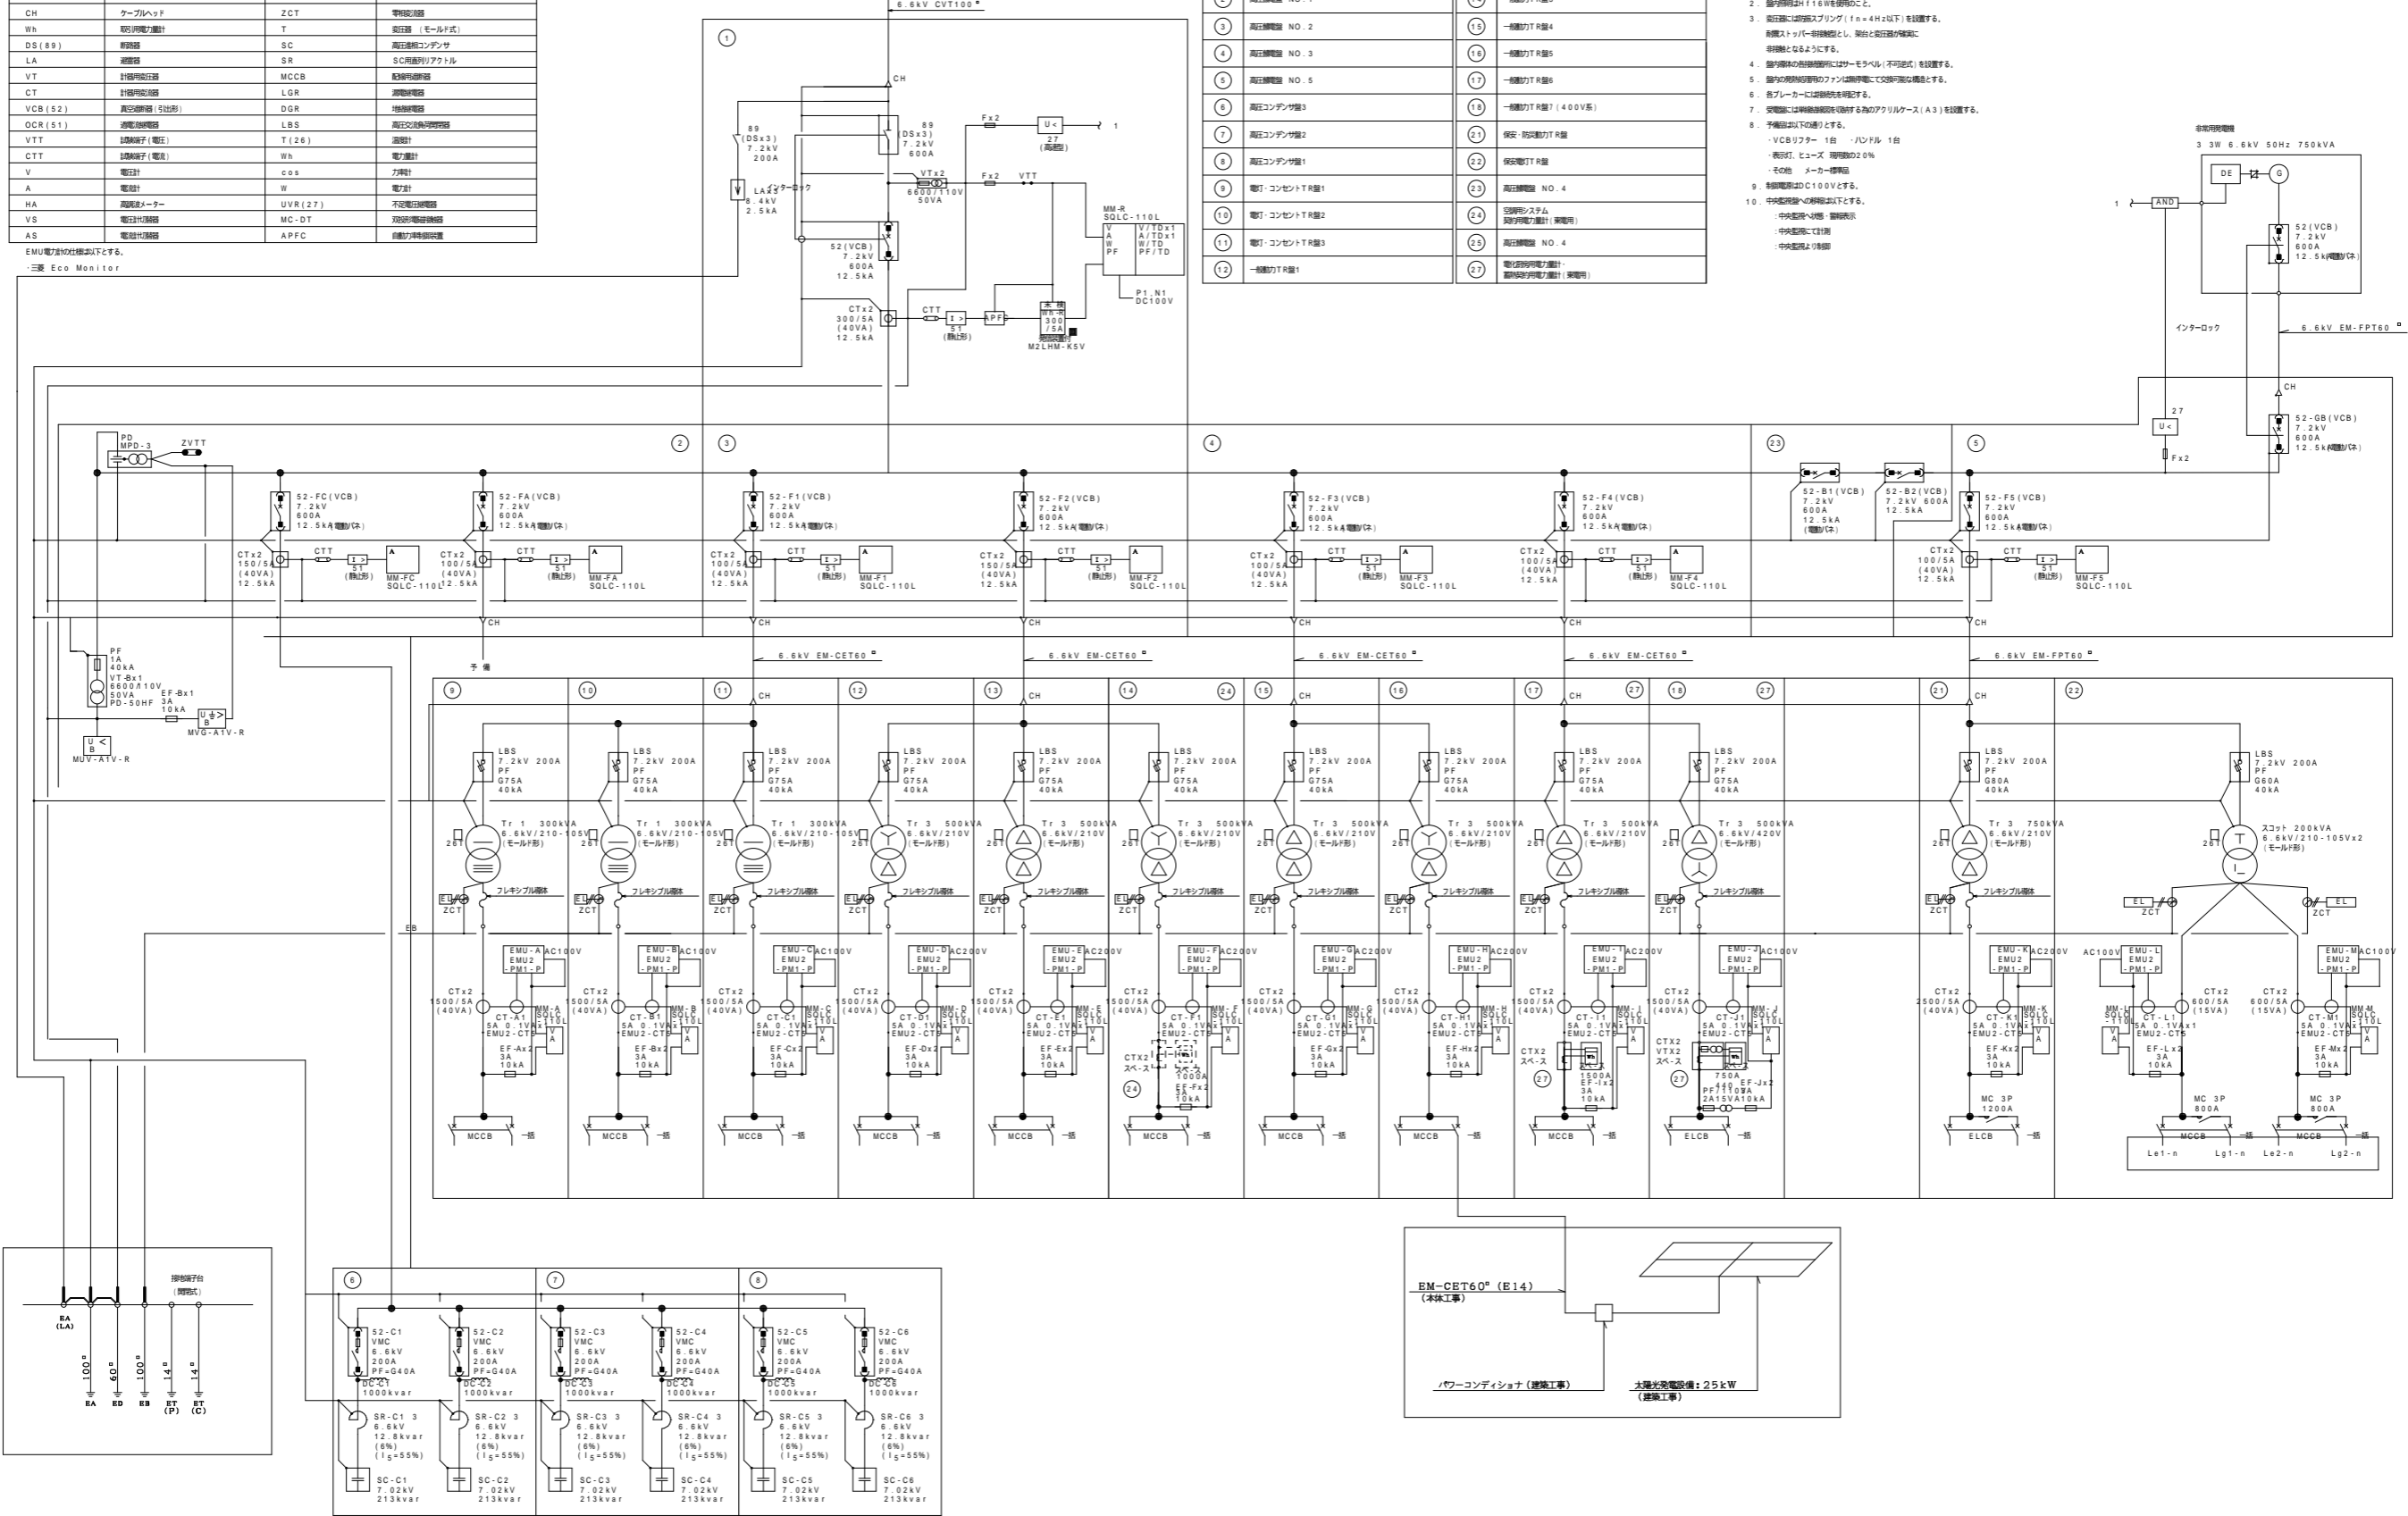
| CH | ケーブルヘッド | ZCT | 零相変流器 |
|---|---|---|---|
| Wh | 取引用電力量計 | T | 変圧器 (モールド式) |
| DS(89) | 断路器 | SC | 高圧進相コンデンサ |
| LA | 避雷器 | SR | SC用直列リアクトル |
| VT | 計器用変圧器 | MCCB | 配線用遮断器 |
| CT | 計器用変流器 | LGR | 漏電継電器 |
| VCB(52) | 真空遮断器(引出形) | DGR | 地絡継電器 |
| OCR(51) | 過電流継電器 | LBS | 高圧交流負荷開閉器 |
| VTT | 試験端子(電圧) | T(26) | 温度計 |
| CTT | 試験端子(電流) | Wh | 電力量計 |
| V | 電圧計 | cos | 力率計 |
| A | 電流計 | W | 電力計 |
| HA | 高調波メーター | UVR(27) | 不足電圧継電器 |
| VS | 電圧計切換器 | MC-DT | 双投形電磁接触器 |
| AS | 電流計切換器 | APFC | 自動力率調整装置 |

EMU電力計の仕様は以下とする。
・三菱 Eco Monitor

| ③ | 高圧受電盤 NO.2 | ⑮ | 一般動力TR盤4 |
|---|---|---|---|
| ④ | 高圧受電盤 NO.3 | ⑯ | 一般動力TR盤5 |
| ⑤ | 高圧受電盤 NO.5 | ⑰ | 一般動力TR盤6 |
| ⑥ | 高圧コンデンサ盤3 | ⑱ | 一般動力TR盤7(400V系) |
| ⑦ | 高圧コンデンサ盤2 | ㉑ | 保安・防災動力TR盤 |
| ⑧ | 高圧コンデンサ盤1 | ㉒ | 保安電灯TR盤 |
| ⑨ | 電灯・コンセントTR盤1 | ㉓ | 高圧受電盤 NO.4 |
| ⑩ | 電灯・コンセントTR盤2 | ㉔ | 空調用システム 契約用電力量計(実電用) |
| ⑪ | 電灯・コンセントTR盤3 | ㉕ | 高圧受電盤 NO.4 |
| ⑫ | 一般動力TR盤1 | ㉗ | 電気設備用電力量計・ 動力用電力量計(実電用) |

2. 盤内照明はHf16Wを使用のこと。
3. 変圧器には防振スプリング(fn=4Hz以下)を設置する。
耐震ストッパー非接触型とし、架台と変圧器が確実に非接触となるようにする。
4. 盤内導体の発熱箇所にはサーモラベル(不可逆式)を設置する。
5. 盤内の発熱対策用のファンは無停電にて交換可能な構造とする。
6. 各ブレーカーには接続先を明記する。
7. 受電盤には単線結線図を収納する為のアクリルケース(A3)を設置する。
8. 予備品は以下の通りとする。
・VCBリフター 1台 ・ハンドル 1台
・表示灯、ヒューズ 現用数の20%
・その他 メーカー標準品
9. 制御電源はDC100Vとする。
10. 中央監視盤への取合は以下とする。
: 中央監視へ状態・警報表示
: 中央監視にて計測
: 中央監視より制御

6.6kV CVT100□
① CH 89 (DSx3) 7.2kV 200A インターロック LAx3 8.4kV 2.5kA 89 (DSx3) 7.2kV 600A Fx2 U< 27 (高感型) 1 VTx2 6600/110V 50VA Fx2 VTT MM-R SQLC-110L V A W PF V/TDx1 A/TDx1 W/TD PF/TD P1.N1 DC100V 52(VCB) 7.2kV 600A 12.5kA CTx2 300/5A (40VA) 12.5kA CTT I> 51 (静止形) APF 本検 Wh-R 300/5A 取引用電力量計 M2LHM-K5V

非常用発電機 3φ3W 6.6kV 50Hz 750kVA
1 AND DE G 52(VCB) 7.2kV 600A 12.5kA(電動バネ) インターロック 6.6kV EM-FPT60□ CH 27 U< Fx2 52-GB(VCB) 7.2kV 600A 12.5kA(電動バネ)

PD MPD-3 ZVTT ② ③ ④ ㉓ ⑤
52-FC(VCB) 7.2kV 600A 12.5kA(電動バネ) CTx2 150/5A (40VA) 12.5kA CTT I> 51 (静止形) A MM-FC SQLC-110L
52-FA(VCB) 7.2kV 600A 12.5kA(電動バネ) CTx2 100/5A (40VA) 12.5kA CTT I> 51 (静止形) A MM-FA SQLC-110L CH 予備
52-F1(VCB) 7.2kV 600A 12.5kA(電動バネ) CTx2 100/5A (40VA) 12.5kA CTT I> 51 (静止形) A MM-F1 SQLC-110L CH 6.6kV EM-CET60□
52-F2(VCB) 7.2kV 600A 12.5kA(電動バネ) CTx2 150/5A (40VA) 12.5kA CTT I> 51 (静止形) A MM-F2 SQLC-110L CH 6.6kV EM-CET60□
52-F3(VCB) 7.2kV 600A 12.5kA(電動バネ) CTx2 100/5A (40VA) 12.5kA CTT I> 51 (静止形) A MM-F3 SQLC-110L CH 6.6kV EM-CET60□
52-F4(VCB) 7.2kV 600A 12.5kA(電動バネ) CTx2 100/5A (40VA) 12.5kA CTT I> 51 (静止形) A MM-F4 SQLC-110L CH 6.6kV EM-CET60□
52-B1(VCB) 7.2kV 600A 12.5kA (電動バネ) 52-B2(VCB) 7.2kV 600A 12.5kA
52-F5(VCB) 7.2kV 600A 12.5kA(電動バネ) CTx2 100/5A (40VA) 12.5kA CTT I> 51 (静止形) A MM-F5 SQLC-110L CH 6.6kV EM-FPT60□

PF 1A 40kA VT-Bx1 6600/110V 50VA PD-50HF EF-Bx1 3A 10kA U> B MVG-A1V-R U< B MUV-A1V-R EB

⑨ ⑩ ⑪ ⑫ ⑬ ⑭ ㉔ ⑮ ⑯ ⑰ ㉗ ⑱ ㉗ ㉑ ㉒
LBS 7.2kV 200A PF G75A 40kA
Tr1 300kVA 6.6kV/210-105V (モールド形) 26T
Tr3 500kVA 6.6kV/210V (モールド形)
Tr3 500kVA 6.6kV/420V (モールド形)
LBS 7.2kV 200A PF G80A 40kA Tr3 750kVA 6.6kV/210V (モールド形)
LBS 7.2kV 200A PF G60A 40kA スコット 200kVA 6.6kV/210-105Vx2 (モールド形)
EL ZCT フレキシブル導体
EMU-A AC100V EMU2 -PM1-P CTx2 1500/5A (40VA) CT-A1 5A 0.1VAx1 EMU2-CT5 MM-A SQLC-110L V A EF-Ax2 3A 10kA MCCB 一括
EMU-B AC100V CT-B1 MM-B EF-Bx2
EMU-C AC100V CT-C1 MM-C EF-Cx2
EMU-D AC200V CT-D1 MM-D EF-Dx2
EMU-E AC200V CT-E1 MM-E EF-Ex2
EMU-F AC200V CT-F1 MM-F CTx2 スペース 1000A EF-Fx2 3A 10kA
EMU-G AC200V CT-G1 MM-G EF-Gx2
EMU-H AC200V CT-H1 MM-H EF-Hx2
EMU-I AC200V CT-I1 MM-I CTx2 スペース 1500A EF-Ix2 3A 10kA
EMU-J AC100V CT-J1 MM-J CTx2 VTx2 スペース 750A 440/110V PF 2A EF-Jx2 15VA 10kA ELCB 一括
EMU-K AC200V CTx2 2500/5A (40VA) CT-K1 MM-K EF-Kx2 MC 3P 1200A ELCB 一括
AC100V EMU-L EMU2 -PM1-P MM-L SQLC-110L CT-L1 5A 0.1VAx1 EMU2-CT5 CTx2 600/5A (15VA) EF-Lx2 3A 10kA MC 3P 800A MCCB 一括
EMU-M AC100V CTx2 600/5A (15VA) CT-M1 MM-M SQLC-110L EF-Mx2 MC 3P 800A MCCB 一括
Le1-n Lg1-n Le2-n Lg2-n

接地端子台 (開閉式)
EA (LA) 100□ 60□ 100□ 14□ 14□ EA ED EB ET (P) ET (C)

⑥ ⑦ ⑧
52-C1 VMC 6.6kV 200A PF=G40A DC-C1 1000kvar SR-C1 3 6.6kV 12.8kvar (6%) ($I_5$=55%) SC-C1 7.02kV 213kvar
52-C2 VMC 6.6kV 200A PF=G40A DC-C2 1000kvar SR-C2 3 6.6kV 12.8kvar (6%) ($I_5$=55%) SC-C2 7.02kV 213kvar
52-C3 VMC 6.6kV 200A PF=G40A DC-C3 1000kvar SR-C3 3 6.6kV 12.8kvar (6%) ($I_5$=55%) SC-C3 7.02kV 213kvar
52-C4 VMC 6.6kV 200A PF=G40A DC-C4 1000kvar SR-C4 3 6.6kV 12.8kvar (6%) ($I_5$=55%) SC-C4 7.02kV 213kvar
52-C5 VMC 6.6kV 200A PF=G40A DC-C5 1000kvar SR-C5 3 6.6kV 12.8kvar (6%) ($I_5$=55%) SC-C5 7.02kV 213kvar
52-C6 VMC 6.6kV 200A PF=G40A DC-C6 1000kvar SR-C6 3 6.6kV 12.8kvar (6%) ($I_5$=55%) SC-C6 7.02kV 213kvar

EM-CET60□ (E14) (本体工事)
パワーコンディショナ (建築工事)
太陽光発電設備: 25kW (建築工事)